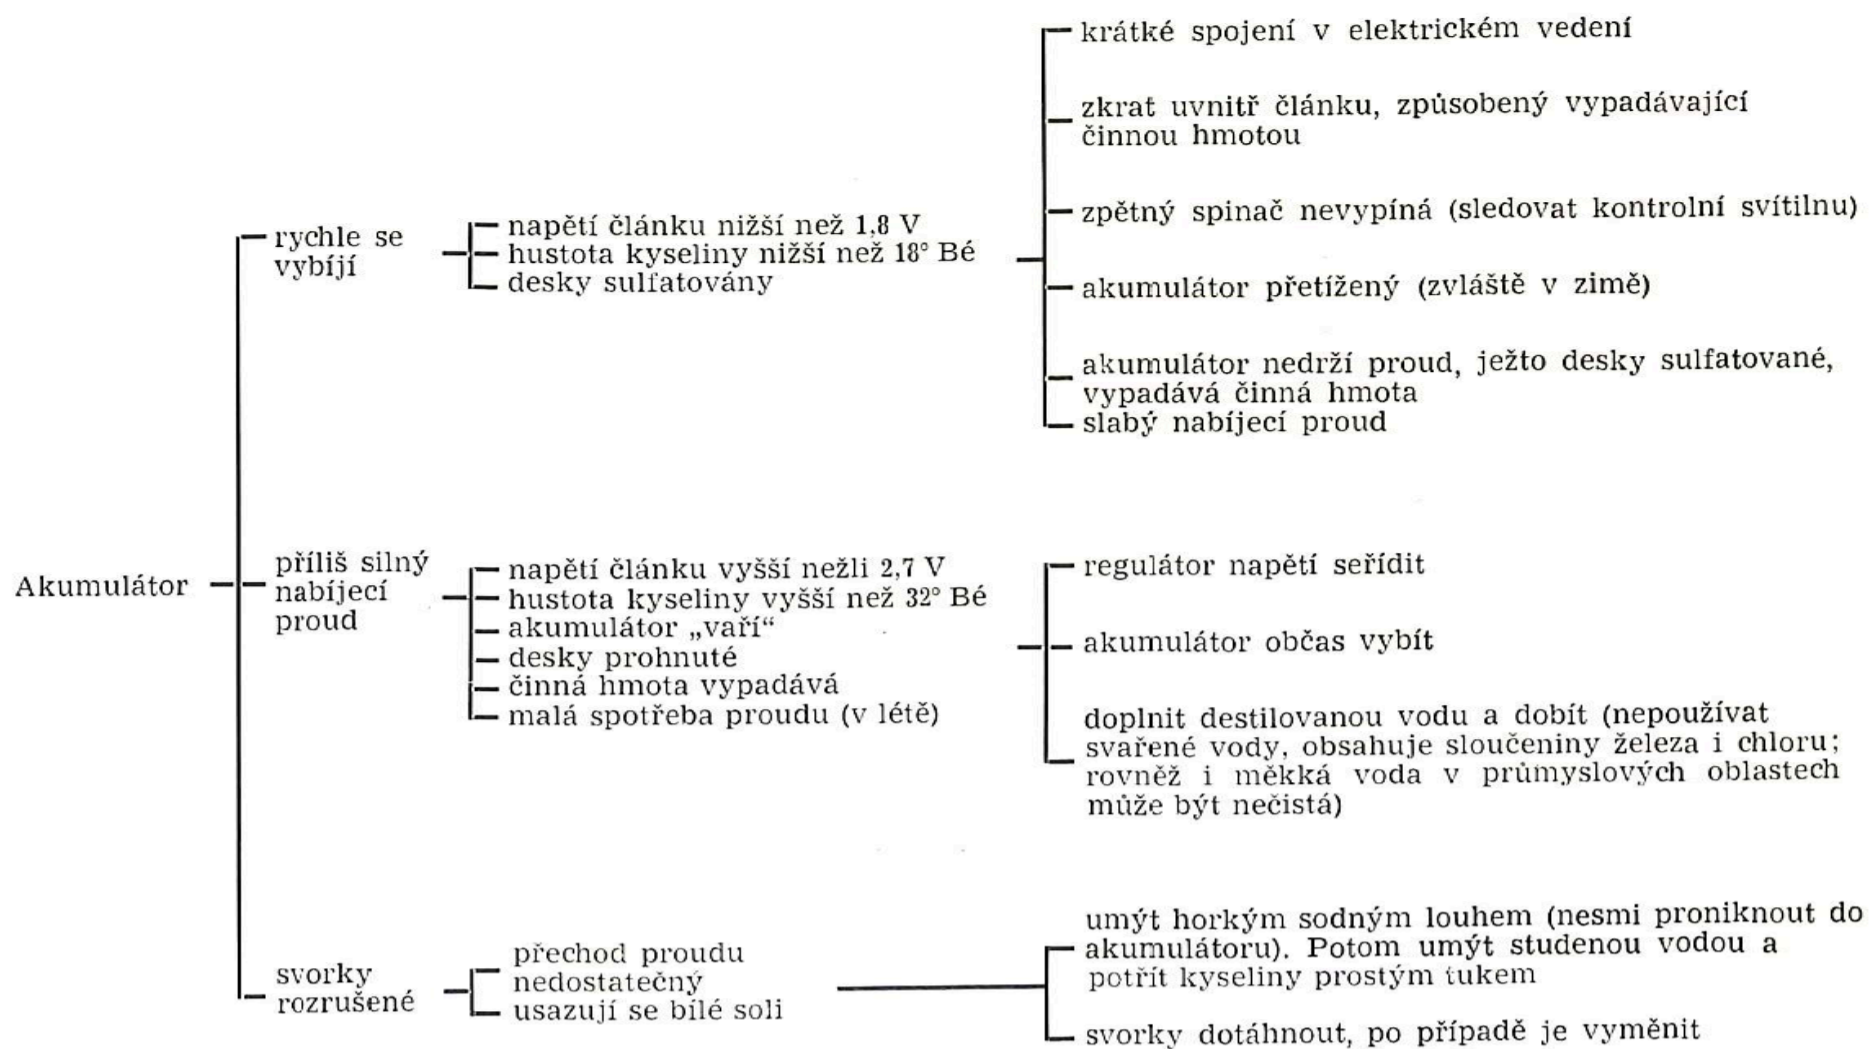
Akumulátor

rychle se vybíjí

napětí článku nižší než 1,8 V
hustota kyseliny nižší než 18° Bé
desky sulfatovány

krátké spojení v elektrickém vedení

zkrat uvnitř článku, způsobený vypadávající činnou hmotou

zpětný spinač nevypíná (sledovat kontrolní svítilnu)

akumulátor přetížený (zvláště v zimě)

akumulátor nedrží proud, ježto desky sulfatované, vypadává činná hmota
slabý nabíjecí proud

příliš silný nabíjecí proud

napětí článku vyšší nežli 2,7 V
hustota kyseliny vyšší než 32° Bé
akumulátor „vaří“
desky prohnuté
činná hmota vypadává
malá spotřeba proudu (v létě)

regulátor napětí seřídit

akumulátor občas vybít

doplnit destilovanou vodu a dobít (nepoužívat svařené vody, obsahuje sloučeniny železa i chloru; rovněž i měkká voda v průmyslových oblastech může být nečistá)

svorky rozrušené

přechod proudu nedostatečný
usazují se bílé soli

umýt horkým sodným louhem (nesmi proniknout do akumulátoru). Potom umýt studenou vodou a potřít kyseliny prostým tukem

svorky dotáhnout, po případě je vyměnit